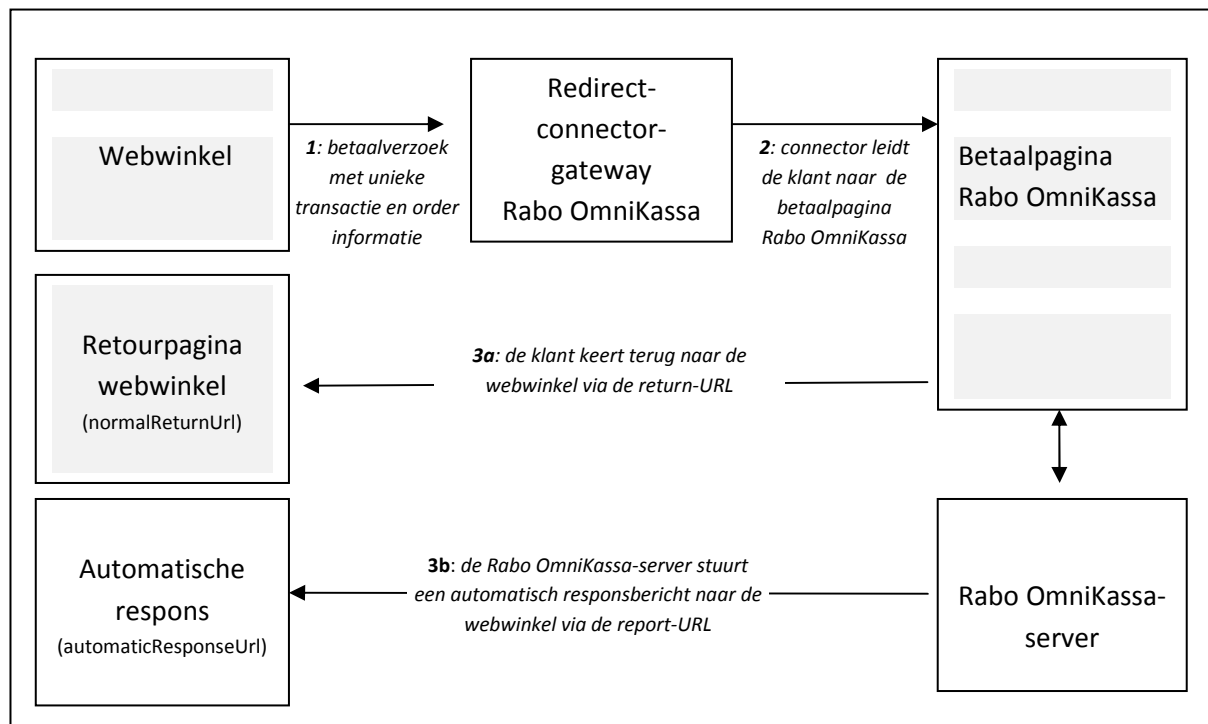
Webwinkel

1: betaalverzoek met unieke transactie en order informatie

Redirect-connector-gateway Rabo OmniKassa

2: connector leidt de klant naar de betaalpagina Rabo OmniKassa

Betaalpagina Rabo OmniKassa

Retourpagina webwinkel (normalReturnUrl)

3a: de klant keert terug naar de webwinkel via de return-URL

Automatische respons (automaticResponseUrl)

3b: de Rabo OmniKassa-server stuurt een automatisch responsbericht naar de webwinkel via de report-URL

Rabo OmniKassa-server